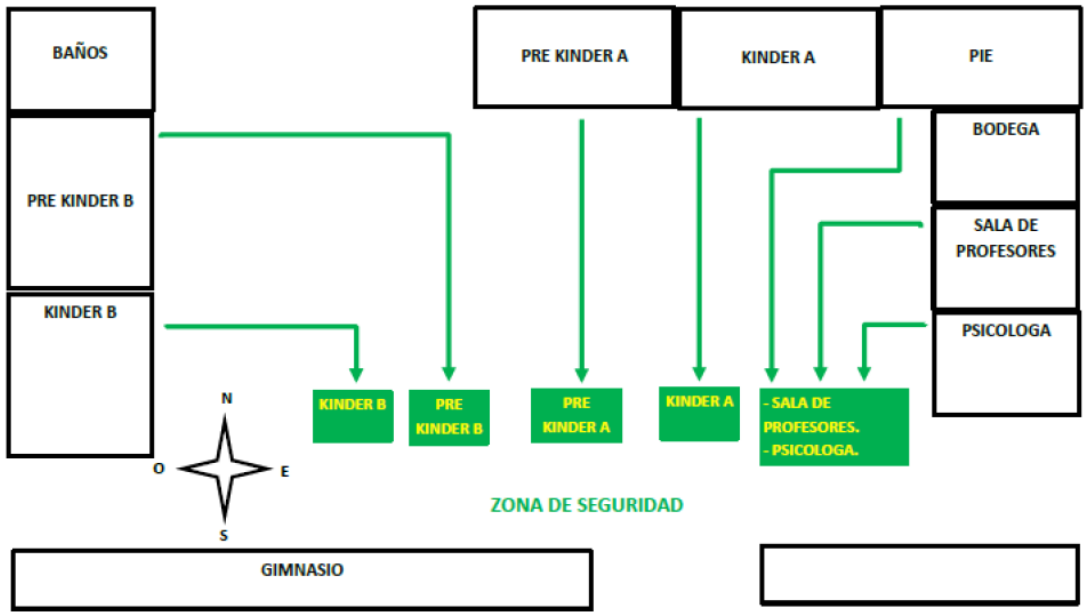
BAÑOS

PRE KINDER A

KINDER A

PIE

PRE KINDER B

BODEGA

SALA DE PROFESORES

KINDER B

PSICOLOGA

N

O

E

S

KINDER B

PRE KINDER B

PRE KINDER A

KINDER A

- SALA DE PROFESORES.
- PSICOLOGA.

ZONA DE SEGURIDAD

GIMNASIO